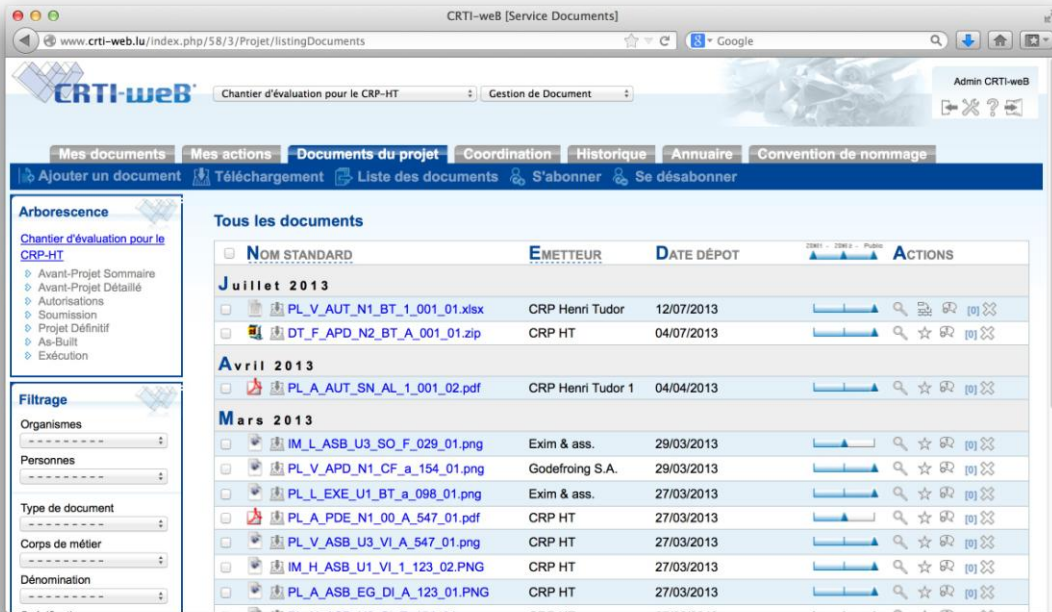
CRTI-weB [Service Documents]

www.crti-web.lu/index.php/58/3/Projet/listingDocuments

Google

CRTI-weB

Chantier d'évaluation pour le CRP-HT

Gestion de Document

Admin CRTI-weB

Mes documents | Mes actions | Documents du projet | Coordination | Historique | Annuaire | Convention de nommage

Ajouter un document | Téléchargement | Liste des documents | S'abonner | Se désabonner

Arborescence

Chantier d'évaluation pour le CRP-HT

Avant-Projet Sommaire
Avant-Projet Détaillé
Autorisations
Soumission
Projet Définitif
As-Built
Exécution

Filtrage

Organismes
- - - - - - - - - -

Personnes
- - - - - - - - - -

Type de document
- - - - - - - - - -

Corps de métier
- - - - - - - - - -

Dénomination
- - - - - - - - - -

Tous les documents

| | NOM STANDARD | EMETTEUR | DATE DÉPOT | ZONE1 - ZONE2 - Public | ACTIONS |
|---|---|---|---|---|---|
| | **Juillet 2013** | | | | |
| | PL_V_AUT_N1_BT_1_001_01.xlsx | CRP Henri Tudor | 12/07/2013 | | [0] |
| | DT_F_APD_N2_BT_A_001_01.zip | CRP HT | 04/07/2013 | | [0] |
| | **Avril 2013** | | | | |
| | PL_A_AUT_SN_AL_1_001_02.pdf | CRP Henri Tudor 1 | 04/04/2013 | | [0] |
| | **Mars 2013** | | | | |
| | IM_L_ASB_U3_SO_F_029_01.png | Exim & ass. | 29/03/2013 | | [0] |
| | PL_V_APD_N1_CF_a_154_01.png | Godefroing S.A. | 29/03/2013 | | [0] |
| | PL_L_EXE_U1_BT_a_098_01.png | Exim & ass. | 27/03/2013 | | [0] |
| | PL_A_PDE_N1_00_A_547_01.pdf | CRP HT | 27/03/2013 | | [0] |
| | PL_V_ASB_U3_VI_A_547_01.png | CRP HT | 27/03/2013 | | [0] |
| | IM_H_ASB_U1_VI_1_123_02.PNG | CRP HT | 27/03/2013 | | [0] |
| | PL_A_ASB_EG_DI_A_123_01.PNG | CRP HT | 27/03/2013 | | [0] |